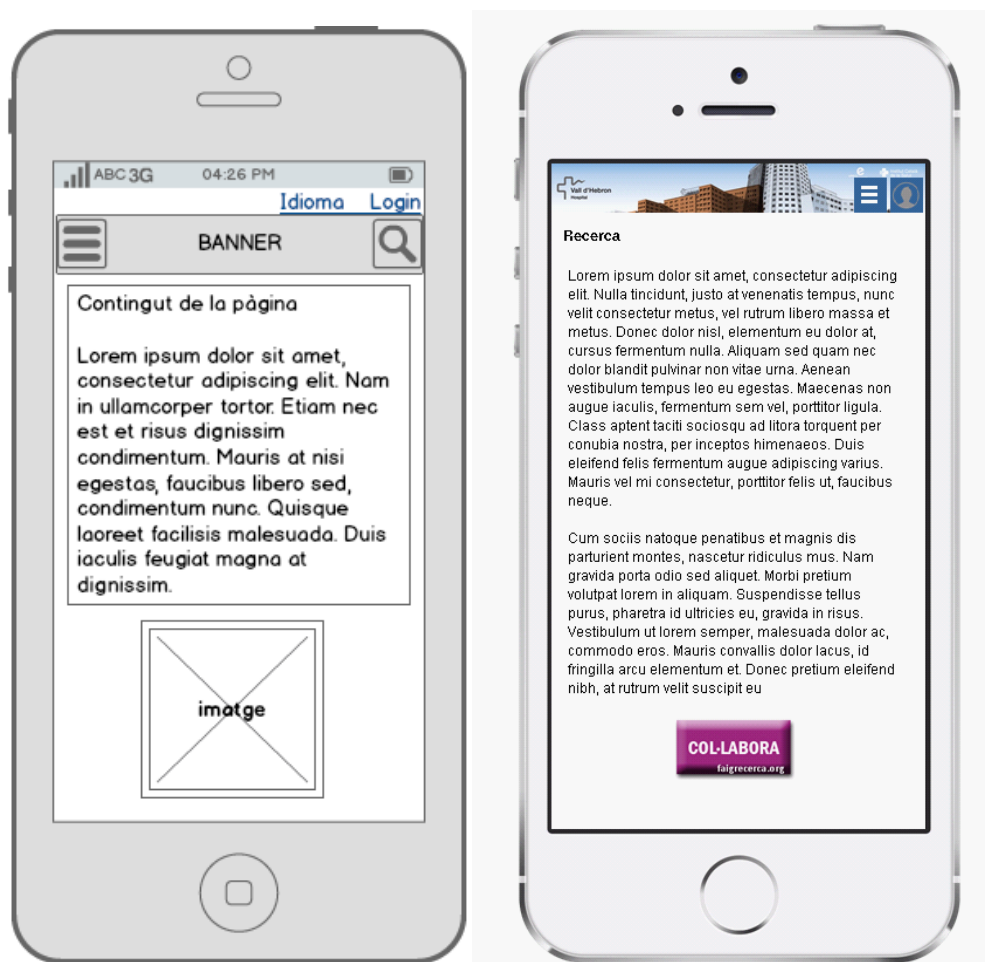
ABC 3G 04:26 PM

Idioma Login

BANNER

Contingut de la pàgina

Lorem ipsum dolor sit amet, consectetur adipiscing elit. Nam in ullamcorper tortor. Etiam nec est et risus dignissim condimentum. Mauris at nisi egestas, faucibus libero sed, condimentum nunc. Quisque laoreet facilisis malesuada. Duis iaculis feugiat magna at dignissim.

imatge

Vall d'Hebron Hospital

Recerca

Lorem ipsum dolor sit amet, consectetur adipiscing elit. Nulla tincidunt, justo at venenatis tempus, nunc velit consectetur metus, vel rutrum libero massa et metus. Donec dolor nisl, elementum eu dolor at, cursus fermentum nulla. Aliquam sed quam nec dolor blandit pulvinar non vitae urna. Aenean vestibulum tempus leo eu egestas. Maecenas non augue iaculis, fermentum sem vel, porttitor ligula. Class aptent taciti sociosqu ad litora torquent per conubia nostra, per inceptos himenaeos. Duis eleifend felis fermentum augue adipiscing varius. Mauris vel mi consectetur, porttitor felis ut, faucibus neque.

Cum sociis natoque penatibus et magnis dis parturient montes, nascetur ridiculus mus. Nam gravida porta odio sed aliquet. Morbi pretium volutpat lorem in aliquam. Suspendisse tellus purus, pharetra id ultricies eu, gravida in risus. Vestibulum ut lorem semper, malesuada dolor ac, commodo eros. Mauris convallis dolor lacus, id fringilla arcu elementum et. Donec pretium eleifend nibh, at rutrum velit suscipit eu

COL·LABORA
faigrecerca.org